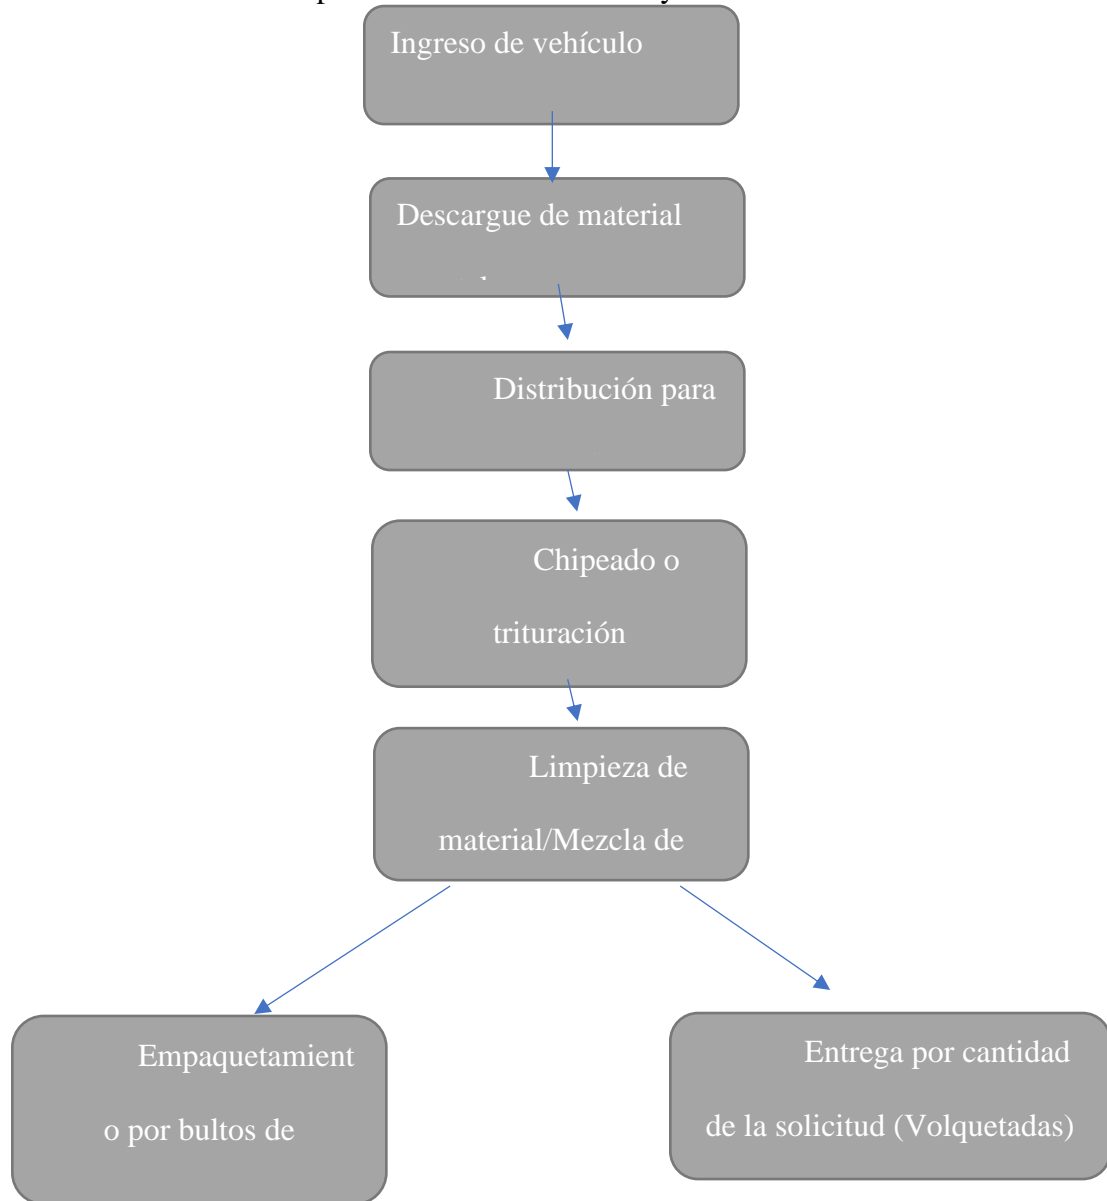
Ingreso de vehículo

Descargue de material

Distribución para

Chipeado o trituración

Limpieza de material/Mezcla de

Empaquetamiento por bultos de

Entrega por cantidad de la solicitud (Volquetadas)